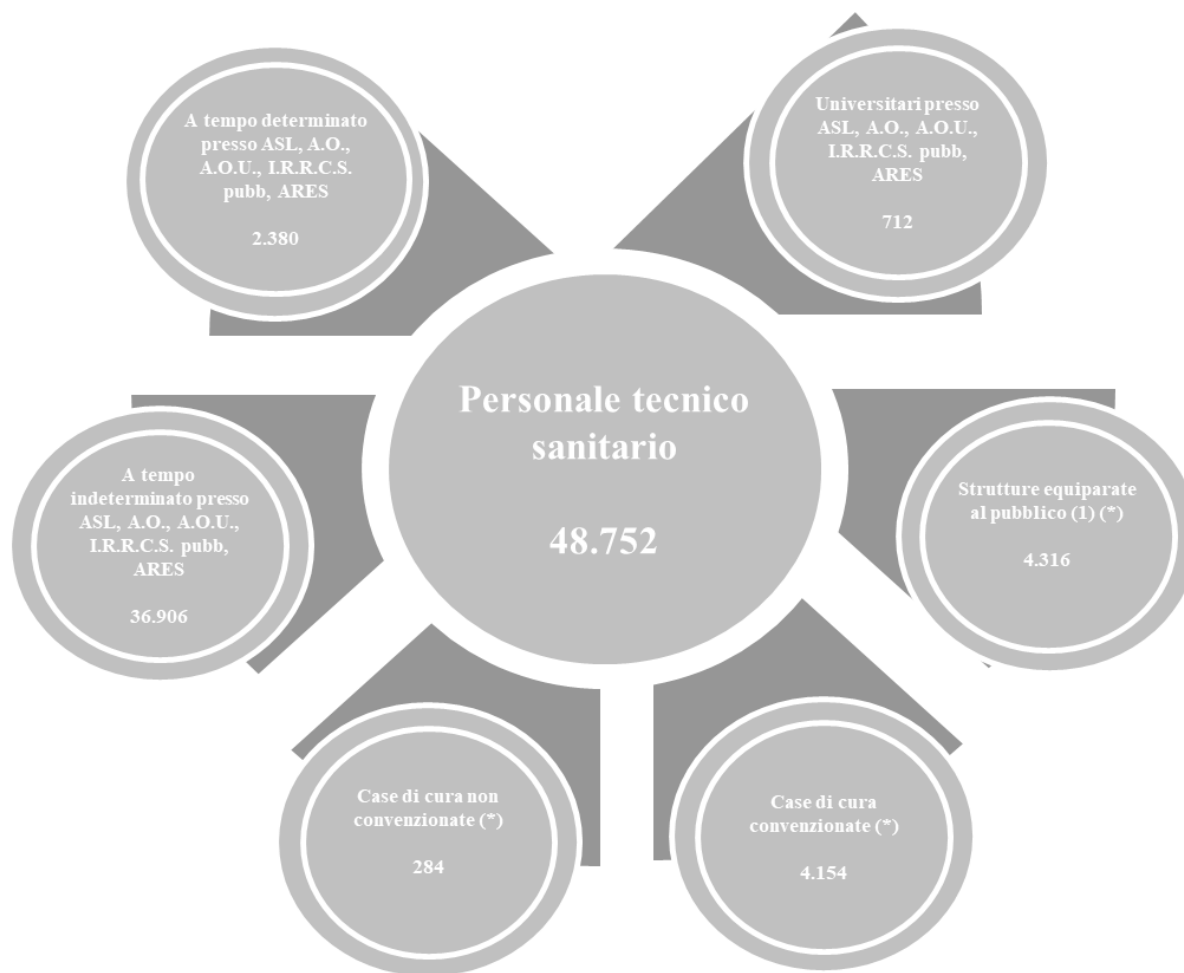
A tempo determinato presso ASL, A.O., A.O.U., I.R.R.C.S. pubb, ARES

2.380

Universitari presso ASL, A.O., A.O.U., I.R.R.C.S. pubb, ARES

712

Personale tecnico sanitario

48.752

A tempo indeterminato presso ASL, A.O., A.O.U., I.R.R.C.S. pubb, ARES

36.906

Strutture equiparate al pubblico (1) (*)

4.316

Case di cura non convenzionate (*)

284

Case di cura convenzionate (*)

4.154